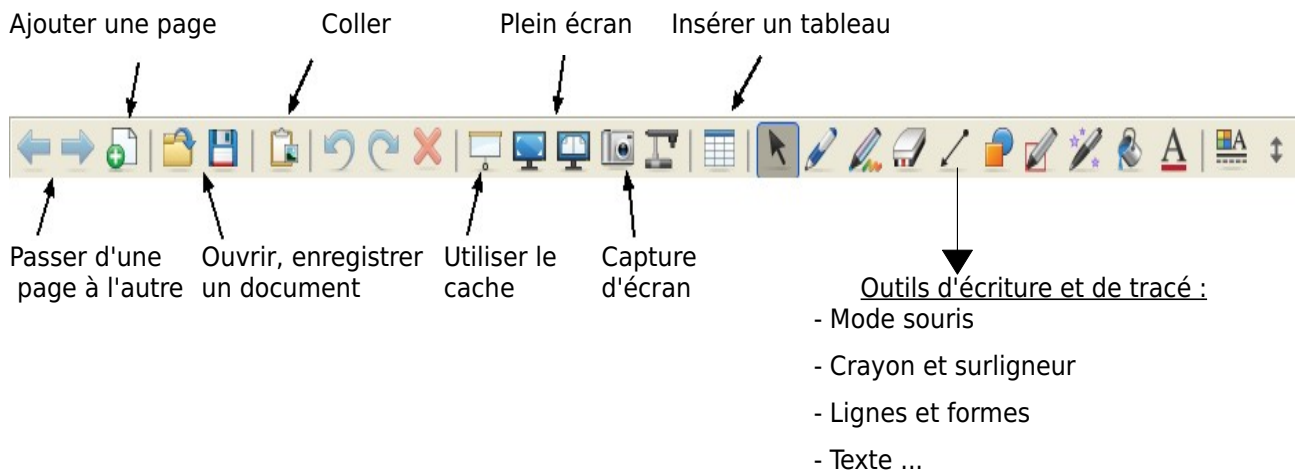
Ajouter une page

Coller

Plein écran

Insérer un tableau

Passer d'une page à l'autre

Ouvrir, enregistrer un document

Utiliser le cache

Capture d'écran

Outils d'écriture et de tracé :

- Mode souris

- Crayon et surligneur

- Lignes et formes

- Texte ...